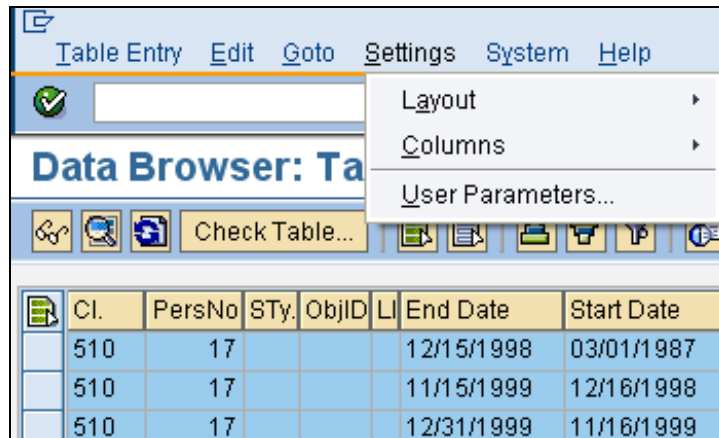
Table Entry Edit Goto Settings System Help

Layout
Columns
User Parameters...

Data Browser: Ta

Check Table...

| Cl. | PersNo | STy. | ObjID | Ll | End Date | Start Date |
|---|---|---|---|---|---|---|
| 510 | 17 | | | | 12/15/1998 | 03/01/1987 |
| 510 | 17 | | | | 11/15/1999 | 12/16/1998 |
| 510 | 17 | | | | 12/31/1999 | 11/16/1999 |